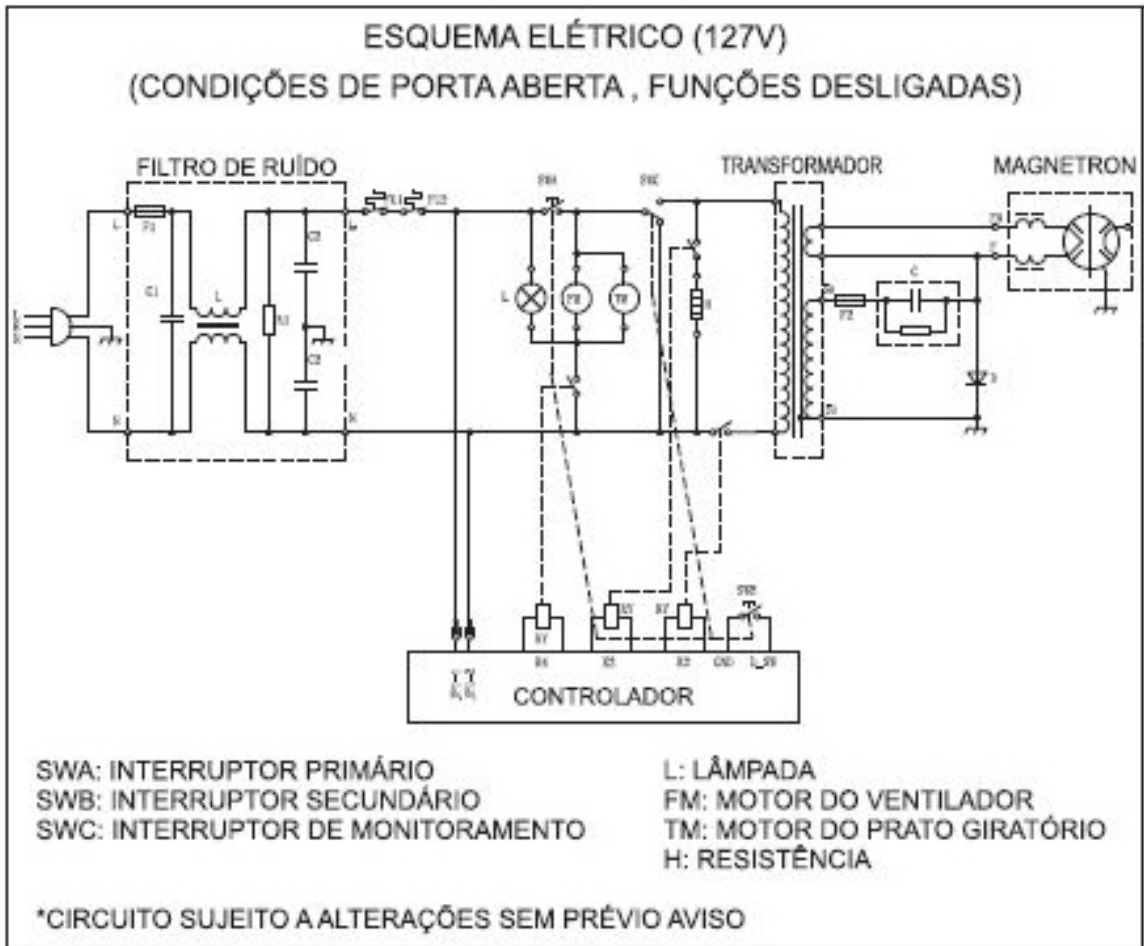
ESQUEMA ELÉTRICO (127V)
(CONDIÇÕES DE PORTA ABERTA , FUNÇÕES DESLIGADAS)

FILTRO DE RUÍDO

TRANSFORMADOR

MAGNETRON

L

FM

TM

H

C

D

RY

RY

RY

SWB

CONTROLADOR

SWA: INTERRUPTOR PRIMÁRIO
SWB: INTERRUPTOR SECUNDÁRIO
SWC: INTERRUPTOR DE MONITORAMENTO

L: LÂMPADA
FM: MOTOR DO VENTILADOR
TM: MOTOR DO PRATO GIRATÓRIO
H: RESISTÊNCIA

*CIRCUITO SUJEITO A ALTERAÇÕES SEM PRÉVIO AVISO